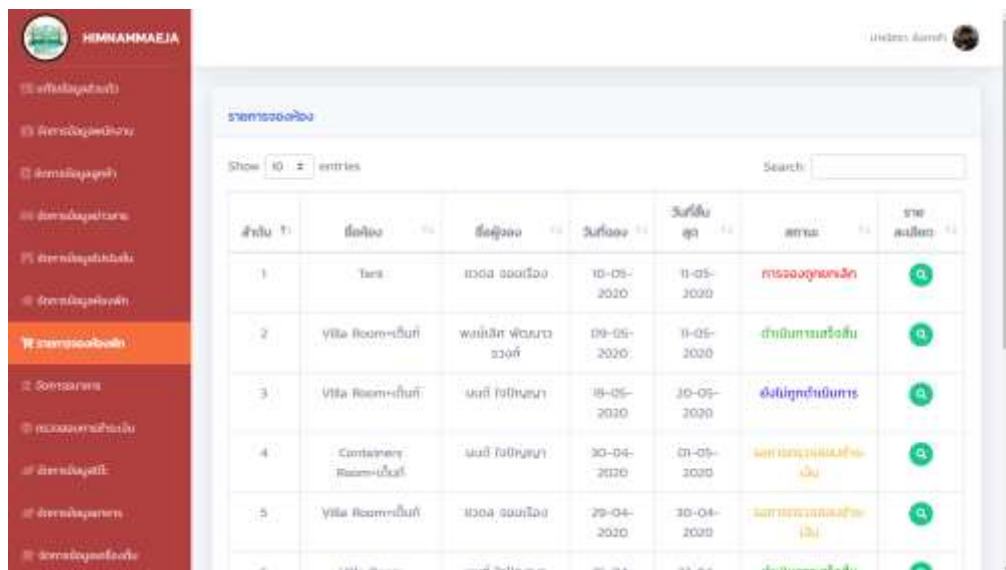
HIMNAMMAEJA

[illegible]
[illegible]
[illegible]
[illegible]
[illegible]
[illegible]
รายการจองห้อง
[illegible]
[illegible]
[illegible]
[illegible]

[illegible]

รายการจองห้อง

Show 10 entries

Search:

| ลำดับ | ชื่อห้อง | ชื่อผู้จอง | วันที่จอง | วันที่สิ้นสุด | สถานะ | รายละเอียด |
|---|---|---|---|---|---|---|
| 1 | Tent | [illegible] | 10-05-2020 | 11-05-2020 | การจองถูกยกเลิก | |
| 2 | Villa Room-เย็นที่ | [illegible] | 09-05-2020 | 11-05-2020 | ดำเนินการเสร็จสิ้น | |
| 3 | Villa Room-เย็นที่ | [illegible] | 18-05-2020 | 20-05-2020 | ยังไม่ถูกดำเนินการ | |
| 4 | Containers Room-เย็นที่ | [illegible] | 30-04-2020 | 01-05-2020 | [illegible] | |
| 5 | Villa Room-เย็นที่ | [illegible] | 29-04-2020 | 30-04-2020 | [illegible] | |